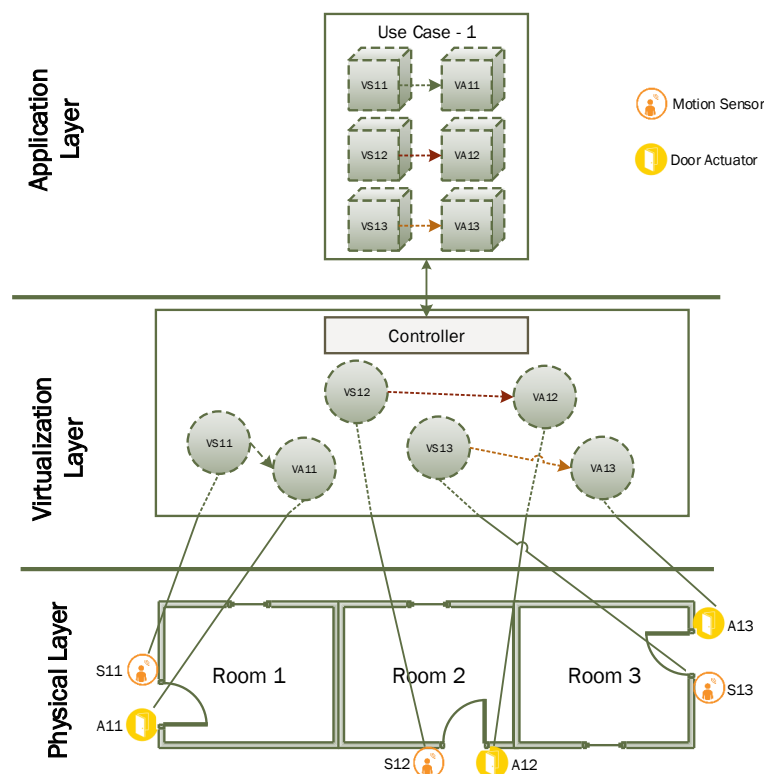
Application Layer

Use Case - 1

VS11

VA11

VS12

VA12

VS13

VA13

Motion Sensor

Door Actuator

Virtualization Layer

Controller

VS12

VA12

VS11

VA11

VS13

VA13

Physical Layer

S11

A11

Room 1

Room 2

Room 3

A13

S13

S12

A12